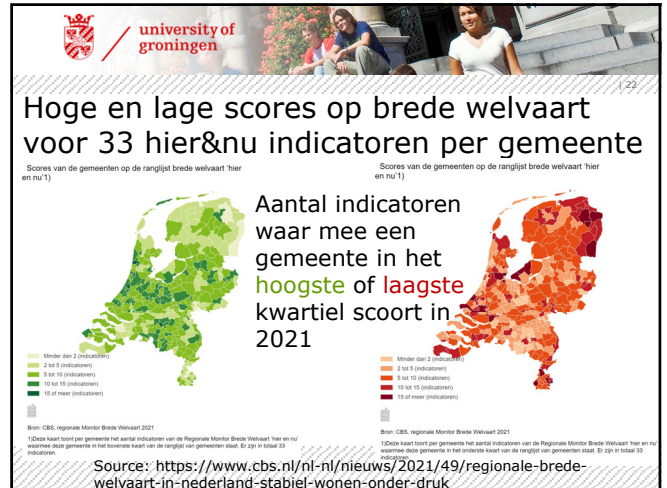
university of groningen

| 22

Hoge en lage scores op brede welvaart voor 33 hier&nu indicatoren per gemeente

Scores van de gemeenten op de ranglijst brede welvaart 'hier en nu'1)

Minder dan 2 (indicatoren)
2 tot 5 (indicatoren)
5 tot 10 (indicatoren)
10 tot 15 (indicatoren)
15 of meer (indicatoren)

Bron: CBS, regionale Monitor Brede Welvaart 2021

1)Deze kaart toont per gemeente het aantal indicatoren van de Regionale Monitor Brede Welvaart 'hier en nu' waarmee deze gemeente in het bovenste kwart van de ranglijst van gemeenten staat. Er zijn in totaal 33 indicatoren.

Aantal indicatoren waar mee een gemeente in het hoogste of laagste kwartiel scoort in 2021

Scores van de gemeenten op de ranglijst brede welvaart 'hier en nu'1)

Minder dan 2 (indicatoren)
2 tot 5 (indicatoren)
5 tot 10 (indicatoren)
10 tot 15 (indicatoren)
15 of meer (indicatoren)

Bron: CBS, regionale Monitor Brede Welvaart 2021

1)Deze kaart toont per gemeente het aantal indicatoren van de Regionale Monitor Brede Welvaart 'hier en nu' waarmee deze gemeente in het onderste kwart van de ranglijst van gemeenten staat. Er zijn in totaal 33 indicatoren.

Source: https://www.cbs.nl/nl-nl/nieuws/2021/49/regionale-brede-welvaart-in-nederland-stabiel-wonen-onder-druk